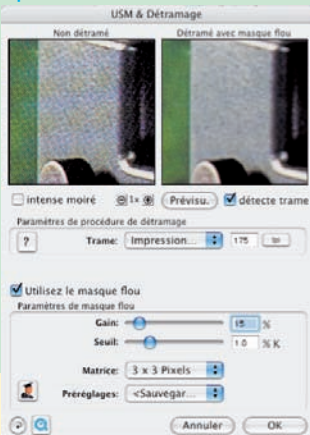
USM & Détramage

Non détramé

Détramé avec masque flou

intense moiré

1x

Prévisu.

détecte trame

Paramètres de procédure de détramage

?

Trame: Impression...

175

lpi

Utilisez le masque flou

Paramètres de masque flou

Gain:

15

%

Seuil:

1.0

% K

Matrice: 3 x 3 Pixels

Préréglages: <Sauvegar...

Annuler

OK